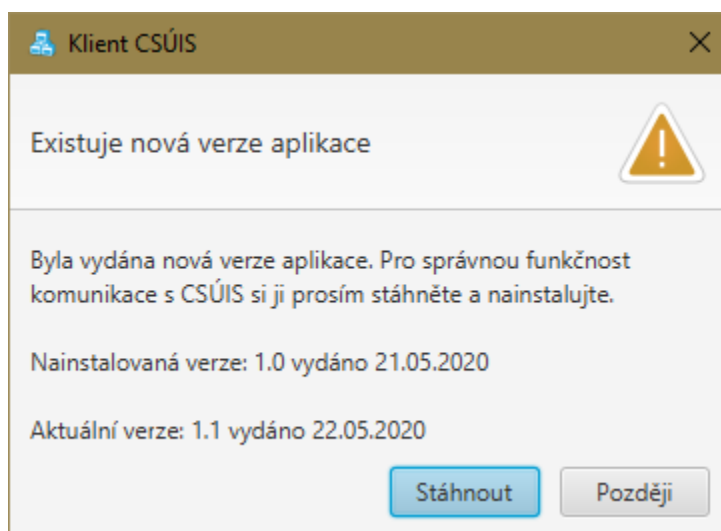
Klient CSÚIS

Existuje nová verze aplikace

Byla vydána nová verze aplikace. Pro správnou funkčnost komunikace s CSÚIS si ji prosím stáhněte a nainstalujte.

Nainstalovaná verze: 1.0 vydáno 21.05.2020

Aktuální verze: 1.1 vydáno 22.05.2020

Stáhnout

Později